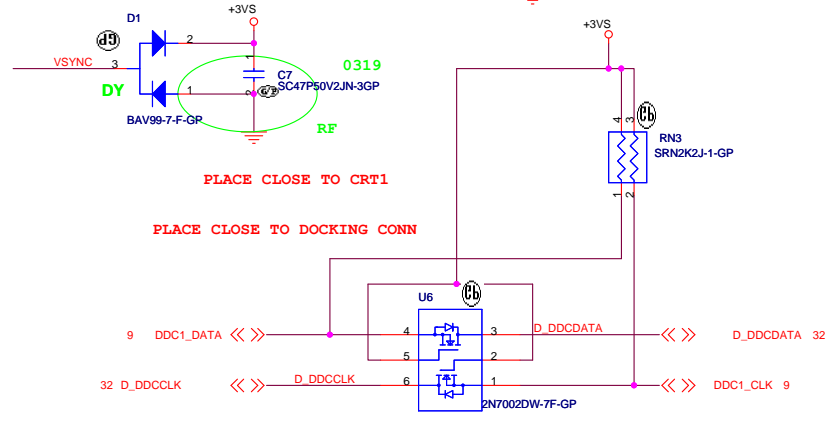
+3VS

D1

GP

2

1

VSYNC 3

DY

1

2

C7
SC47P50V2JN-3GP

0319

BAV99-7-F-GP

RF

PLACE CLOSE TO CRT1

PLACE CLOSE TO DOCKING CONN

+3VS

4 3

Cb

RN3
SRN2K2J-1-GP

1 2

U6

Cb

9 DDC1_DATA

4

3

D_DDCDATA

D_DDCDATA 32

5

2

32 D_DDCCLK

D_DDCCLK

6

1

DDC1_CLK 9

2N7002DW-7F-GP